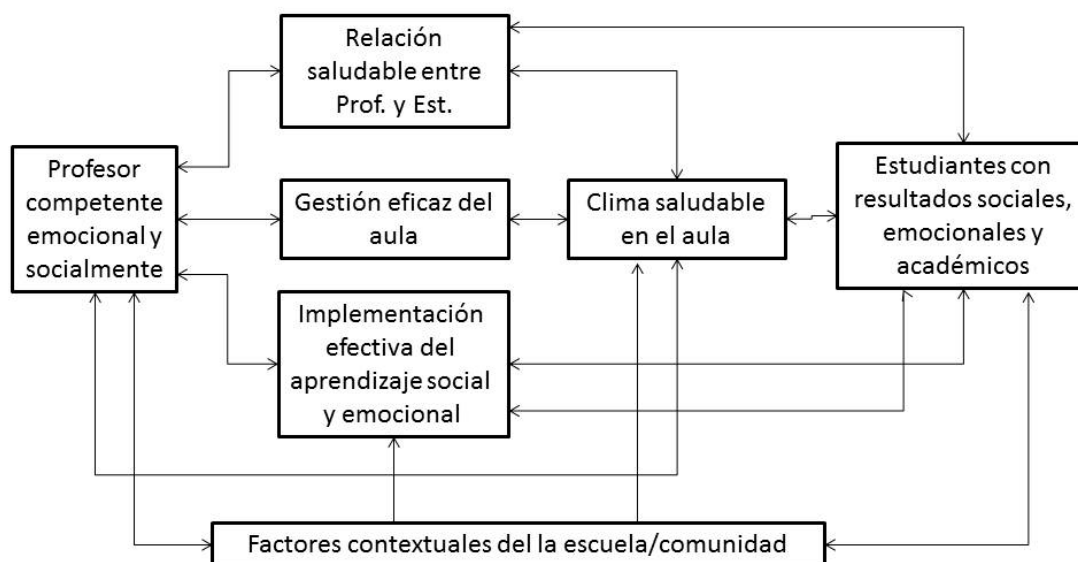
Relación saludable entre Prof. y Est.

Profesor competente emocional y socialmente

Gestión eficaz del aula

Clima saludable en el aula

Estudiantes con resultados sociales, emocionales y académicos

Implementación efectiva del aprendizaje social y emocional

Factores contextuales del la escuela/comunidad